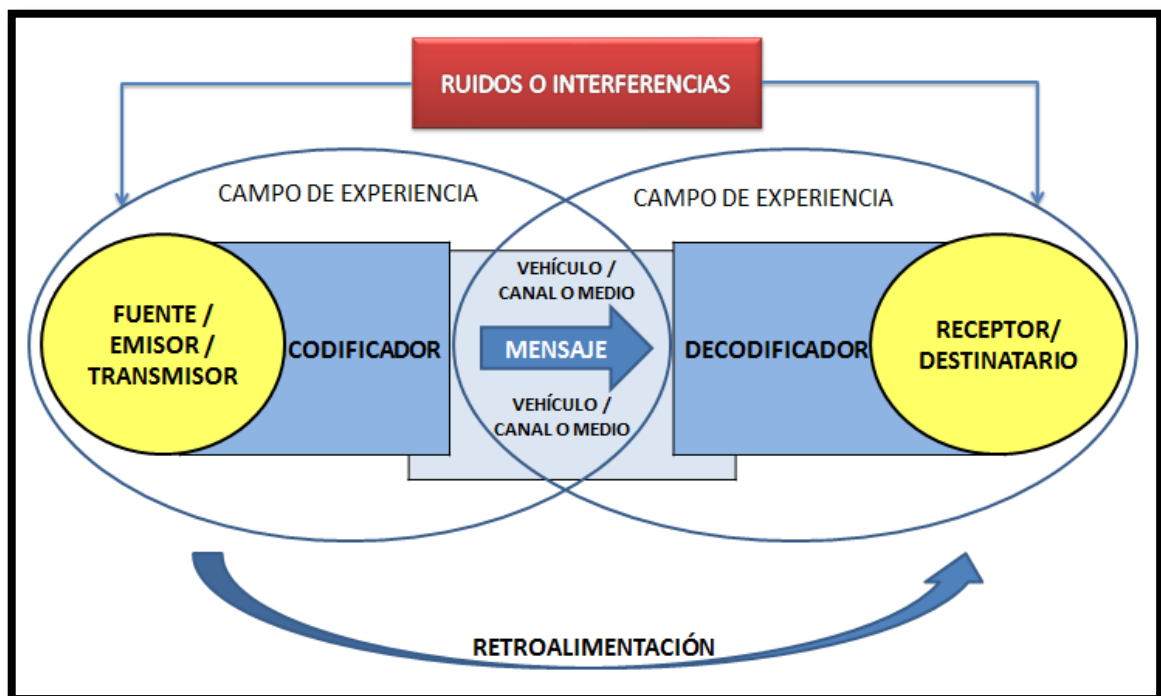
RUIDOS O INTERFERENCIAS

CAMPO DE EXPERIENCIA

CAMPO DE EXPERIENCIA

FUENTE / EMISOR / TRANSMISOR

CODIFICADOR

VEHÍCULO / CANAL O MEDIO

MENSAJE

VEHÍCULO / CANAL O MEDIO

DECODIFICADOR

RECEPTOR/ DESTINATARIO

RETROALIMENTACIÓN